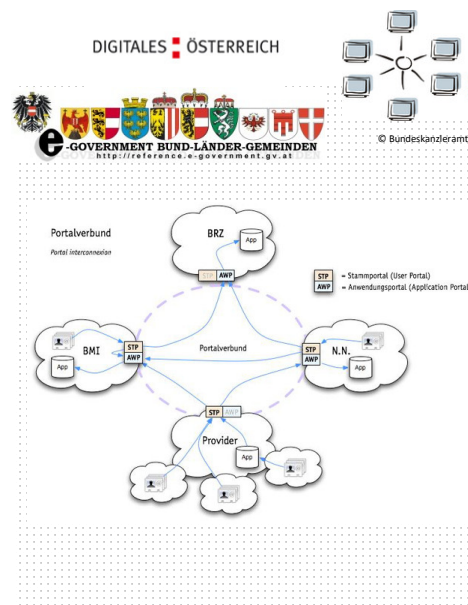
DIGITALES ÖSTERREICH

e-GOVERNMENT BUND-LÄNDER-GEMEINDEN
http://reference.e-government.gv.at

© Bundeskanzleramt

Portalverbund

Portal interconnexion

BRZ

App

STP AWP

STP = Stammportal (User Portal)

AWP = Anwendungsportal (Application Portal

BMI

STP

AWP

App

Portalverbund

STP

AWP

N.N.

App

STP AWP

Provider

App